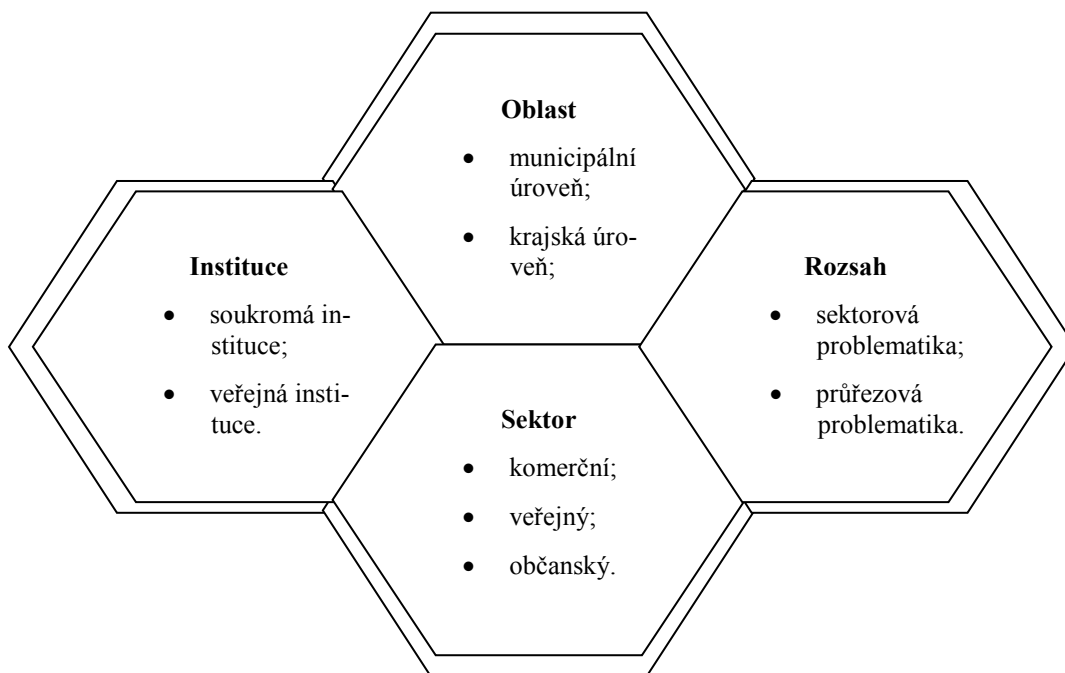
Oblast

- municipální úroveň;
- krajská úroveň;

Instituce

- soukromá instituce;
- veřejná instituce.

Rozsah

- sektorová problematika;
- průřezová problematika.

Sektor

- komerční;
- veřejný;
- občanský.